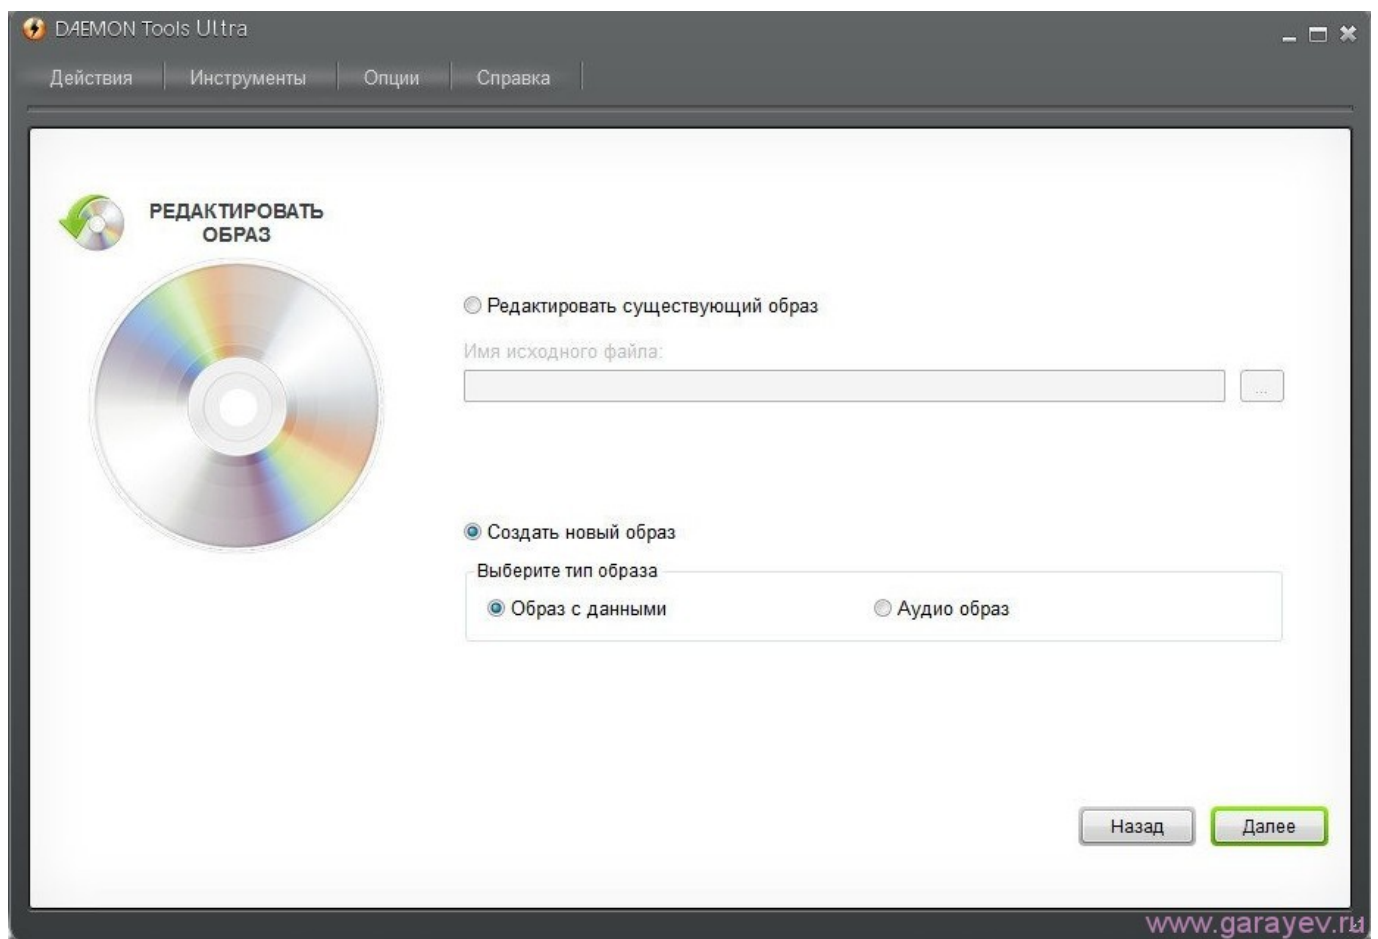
DAEMON Tools Ultra

Действия Инструменты Опции Справка

РЕДАКТИРОВАТЬ ОБРАЗ

Редактировать существующий образ

Имя исходного файла:

...

Создать новый образ

Выберите тип образа

Образ с данными

Аудио образ

Назад

Далее

www.garayev.ru